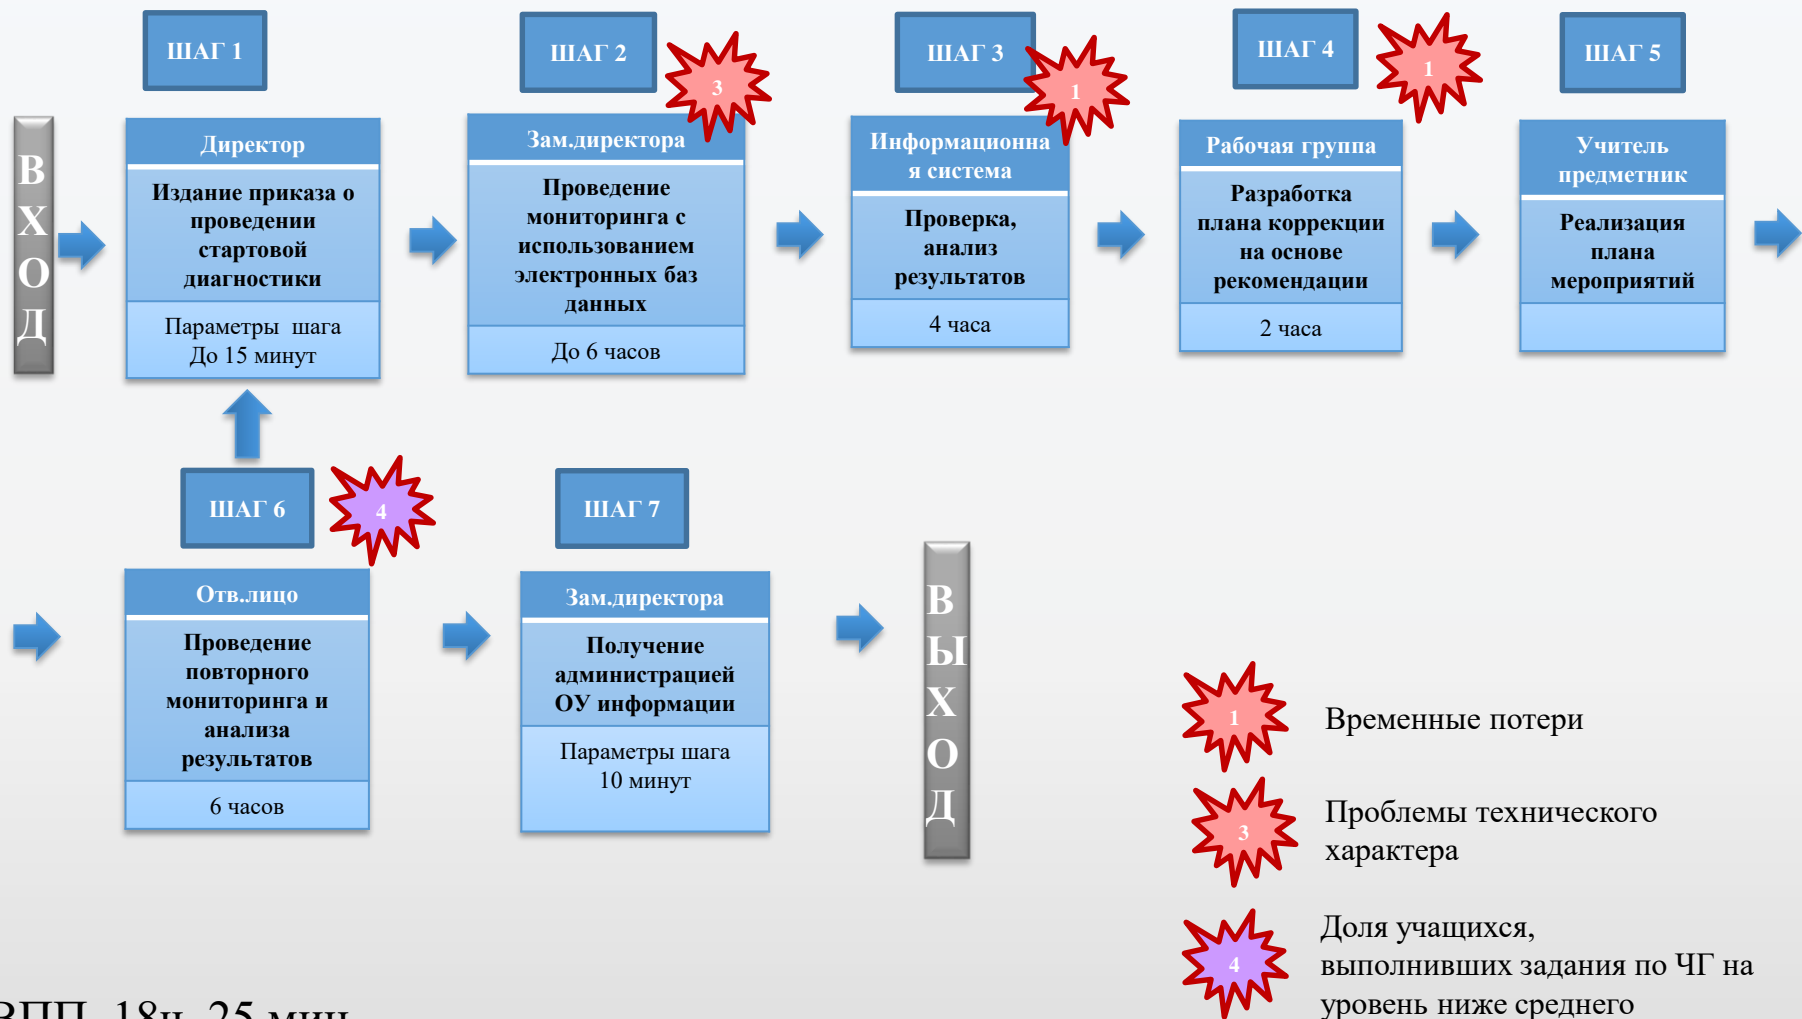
ВХОД

ШАГ 1

Директор

Издание приказа о проведении стартовой диагностики

Параметры шага До 15 минут

ШАГ 2

3

Зам.директора

Проведение мониторинга с использованием электронных баз данных

До 6 часов

ШАГ 3

1

Информационная система

Проверка, анализ результатов

4 часа

ШАГ 4

1

Рабочая группа

Разработка плана коррекции на основе рекомендации

2 часа

ШАГ 5

Учитель предметник

Реализация плана мероприятий

ШАГ 6

4

Отв.лицо

Проведение повторного мониторинга и анализа результатов

6 часов

ШАГ 7

Зам.директора

Получение администрацией ОУ информации

Параметры шага 10 минут

ВЫХОД

1 Временные потери

3 Проблемы технического характера

4 Доля учащихся, выполнивших задания по ЧГ на уровень ниже среднего

ВПП 18ч 25 мин